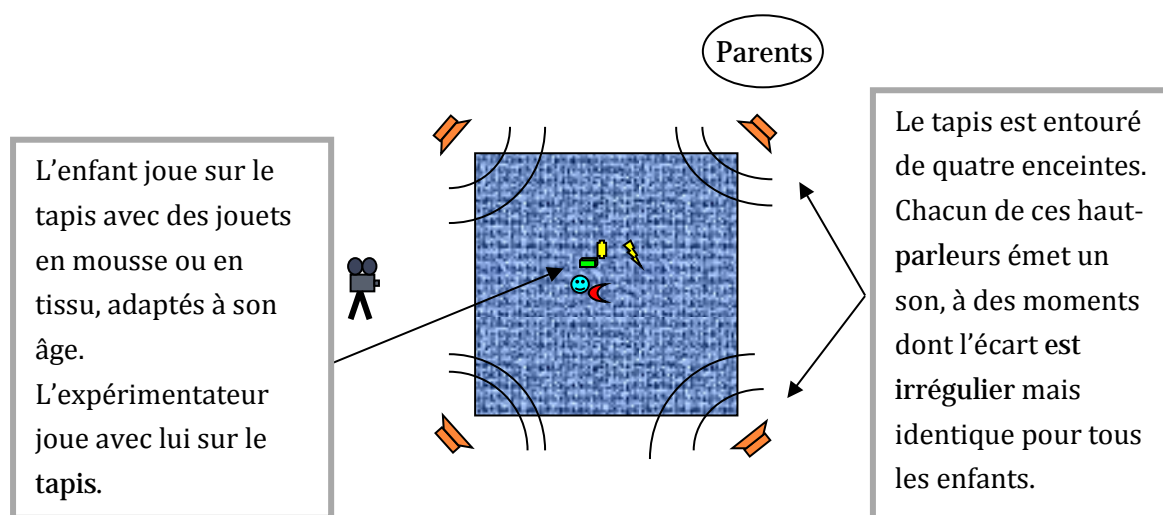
Parents

L'enfant joue sur le tapis avec des jouets en mousse ou en tissu, adaptés à son âge.
L'expérimentateur joue avec lui sur le tapis.

Le tapis est entouré de quatre enceintes. Chacun de ces haut-parleurs émet un son, à des moments dont l'écart est irrégulier mais identique pour tous les enfants.